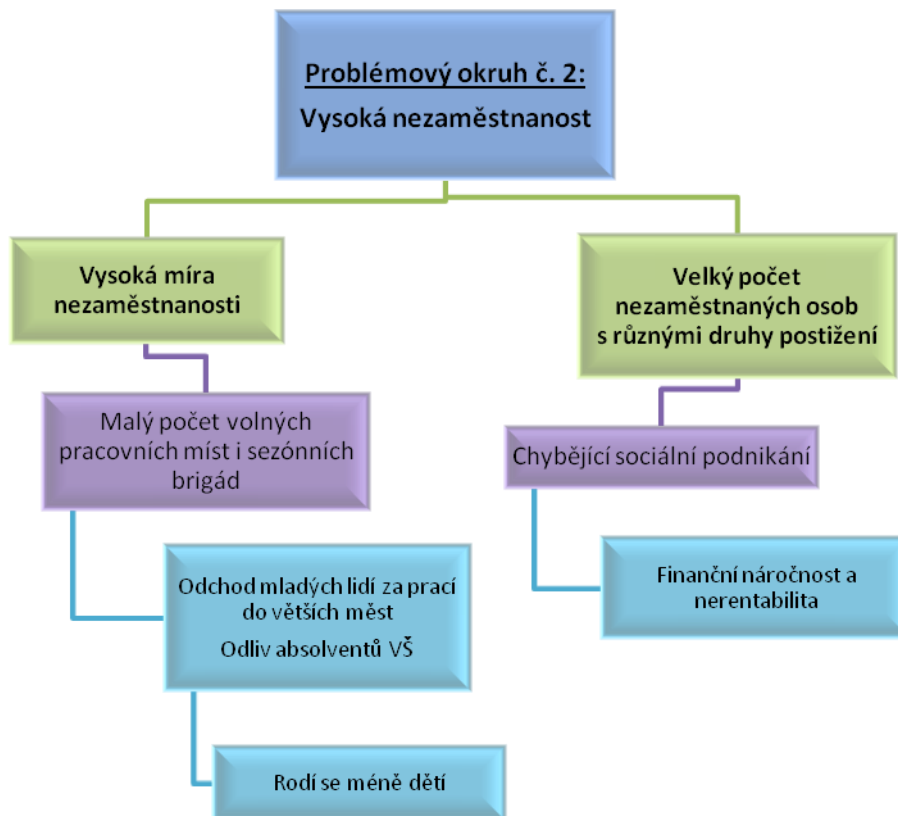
Problémový okruh č. 2:
Vysoká nezaměstnanost

Vysoká míra nezaměstnanosti

Malý počet volných pracovních míst i sezónních brigád

Odchod mladých lidí za prací do větších měst
Odliv absolventů VŠ

Rodí se méně dětí

Velký počet nezaměstnaných osob s různými druhy postižení

Chybějící sociální podnikání

Finanční náročnost a nerentabilita